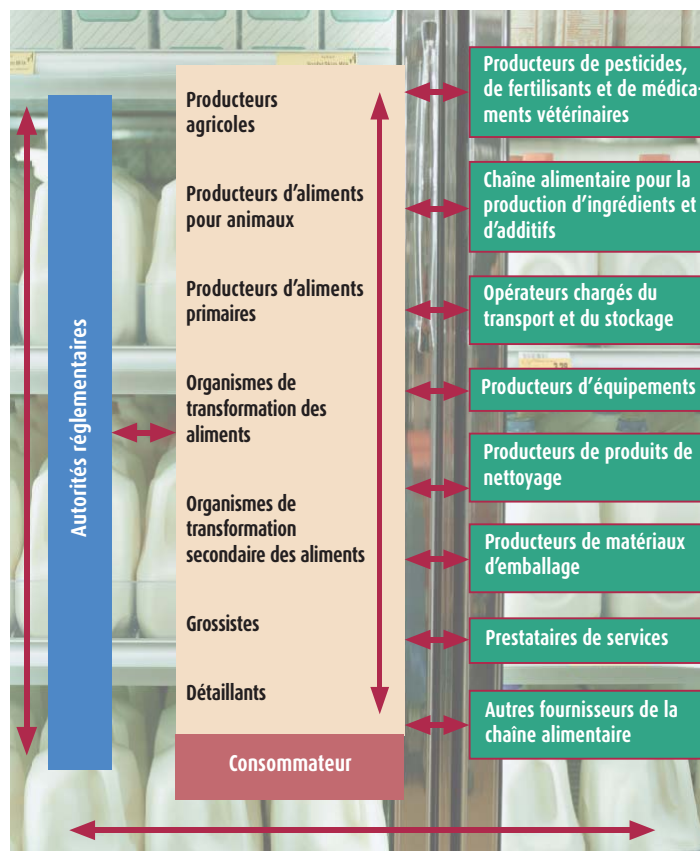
Autorités réglementaires

Producteurs agricoles

Producteurs d'aliments pour animaux

Producteurs d'aliments primaires

Organismes de transformation des aliments

Organismes de transformation secondaire des aliments

Grossistes

Détaillants

Consommateur

Producteurs de pesticides, de fertilisants et de médicaments vétérinaires

Chaîne alimentaire pour la production d'ingrédients et d'additifs

Opérateurs chargés du transport et du stockage

Producteurs d'équipements

Producteurs de produits de nettoyage

Producteurs de matériaux d'emballage

Prestataires de services

Autres fournisseurs de la chaîne alimentaire